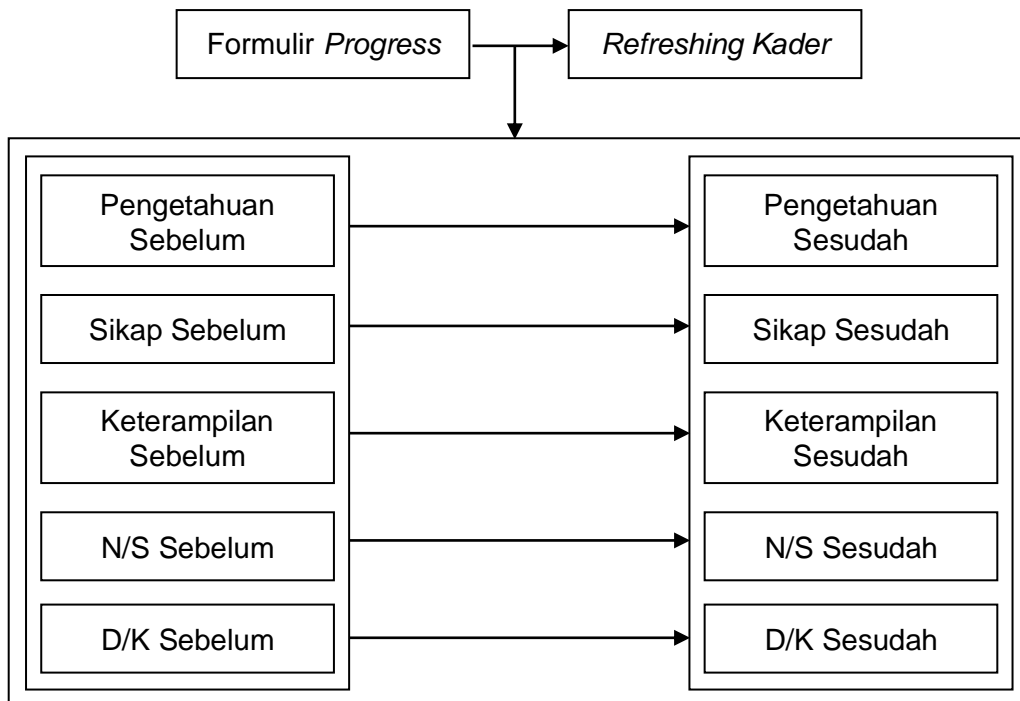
Formulir *Progress*

*Refreshing Kader*

Pengetahuan Sebelum

Sikap Sebelum

Keterampilan Sebelum

N/S Sebelum

D/K Sebelum

Pengetahuan Sesudah

Sikap Sesudah

Keterampilan Sesudah

N/S Sesudah

D/K Sesudah